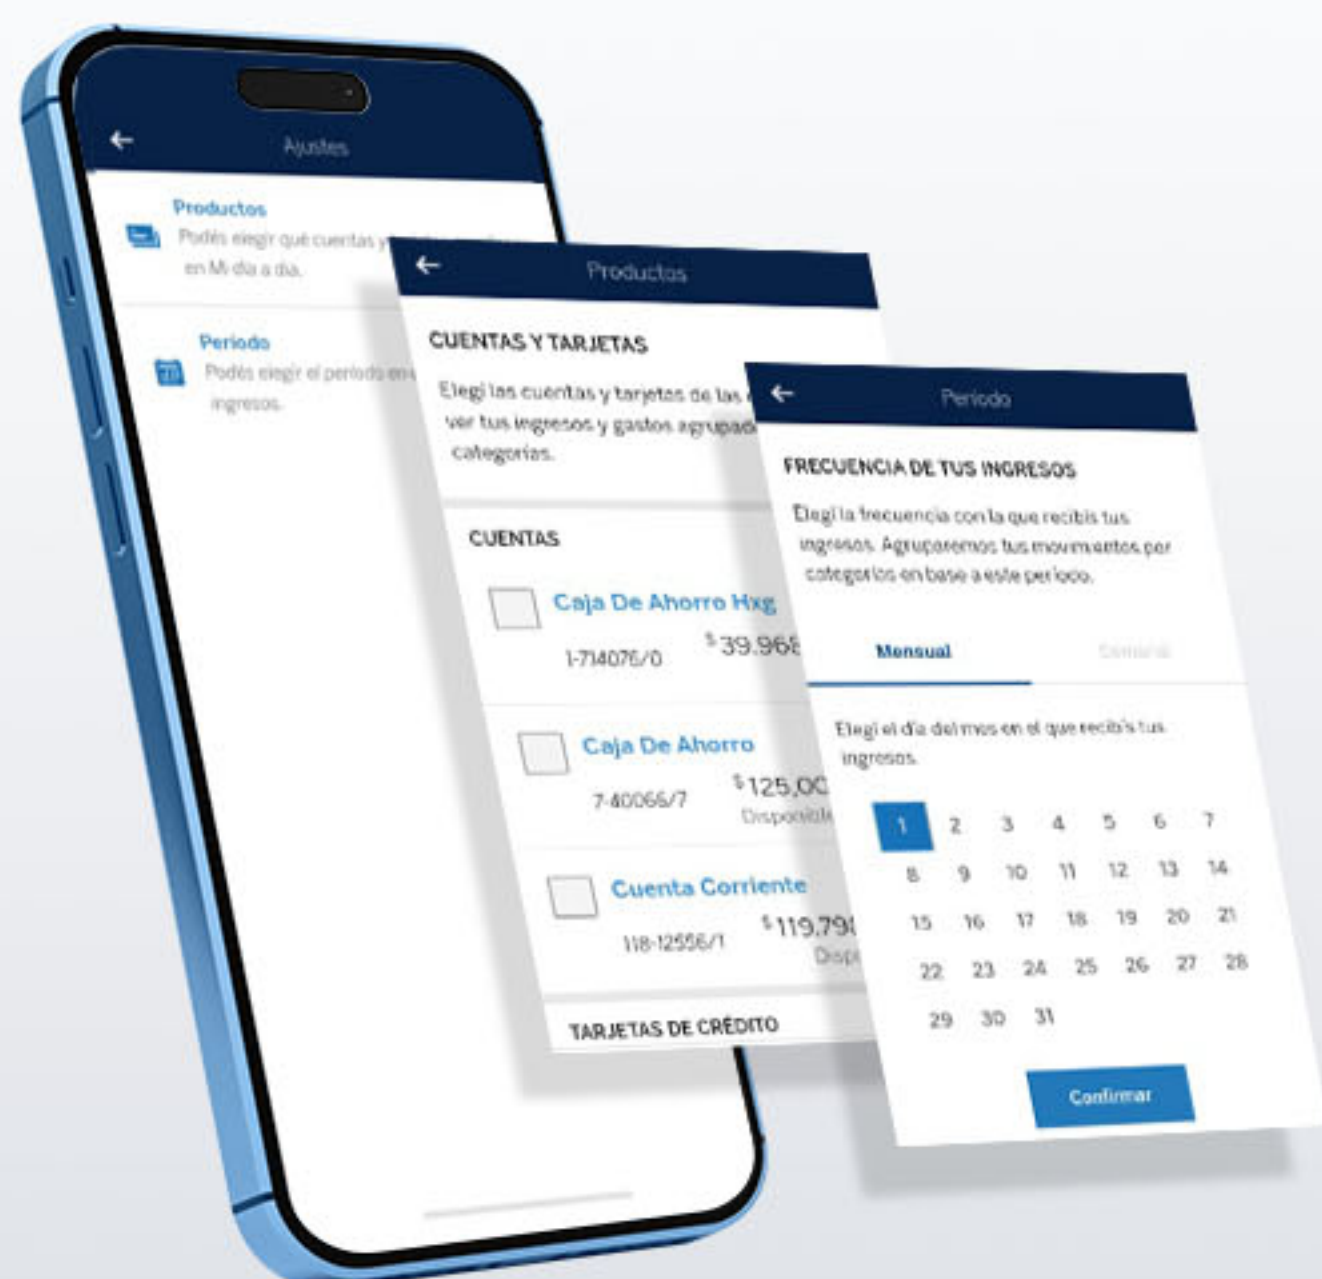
Ajustes

Productos

Podés elegir qué cuentas y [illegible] en Mi día a día.

Período

Podés elegir el período en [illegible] ingresos.

Productos

CUENTAS Y TARJETAS

Elegí las cuentas y tarjetas de las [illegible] ver tus ingresos y gastos agrupad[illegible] categorías.

CUENTAS

Caja De Ahorro Hxg
1-714076/0
$39.968

Caja De Ahorro
7-40066/7
$125,0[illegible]
Disponible

Cuenta Corriente
118-12556/1
$119.79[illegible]
Disp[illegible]

TARJETAS DE CRÉDITO

Período

FRECUENCIA DE TUS INGRESOS

Elegí la frecuencia con la que recibís tus ingresos. Agruparemos tus movimientos por categorías en base a este período.

Mensual

Semanal

Elegí el día del mes en el que recibís tus ingresos.

| 1 | 2 | 3 | 4 | 5 | 6 | 7 |
|---|---|---|---|---|---|---|
| 8 | 9 | 10 | 11 | 12 | 13 | 14 |
| 15 | 16 | 17 | 18 | 19 | 20 | 21 |
| 22 | 23 | 24 | 25 | 26 | 27 | 28 |
| 29 | 30 | 31 | | | | |

Confirmar